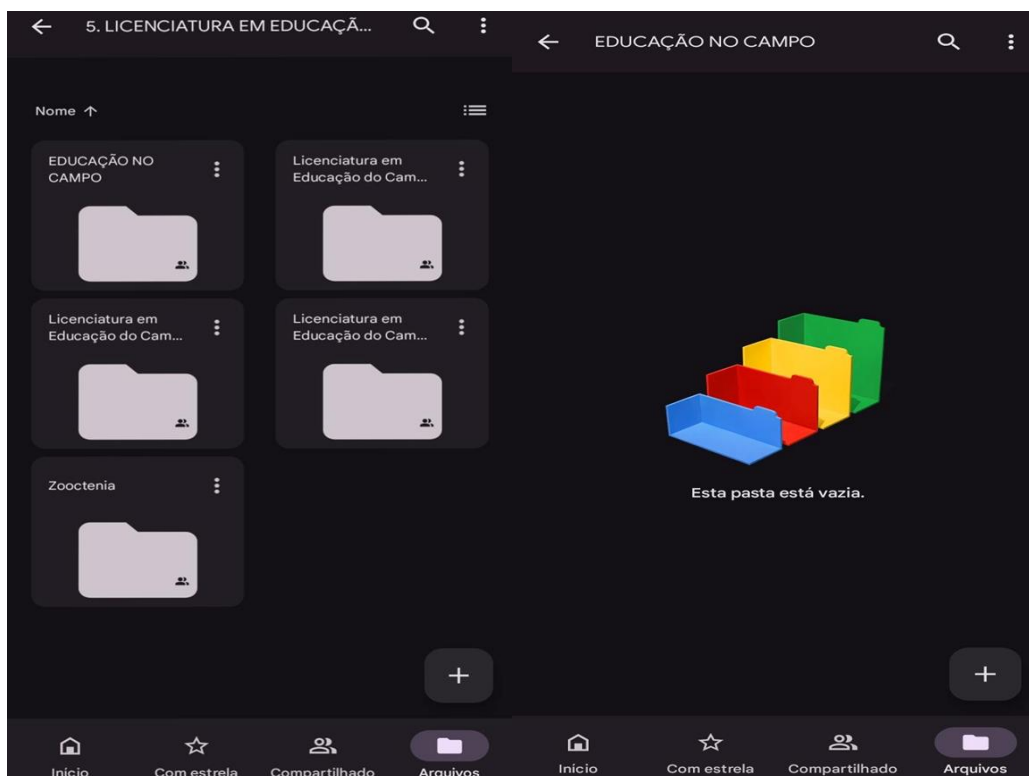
5. LICENCIATURA EM EDUCAÇÃ...

Nome ↑

EDUCAÇÃO NO CAMPO

Licenciatura em Educação do Cam...

Licenciatura em Educação do Cam...

Licenciatura em Educação do Cam...

Zooctenia

+

Início
Com estrela
Compartilhado
Arquivos

EDUCAÇÃO NO CAMPO

Esta pasta está vazia.

+

Início
Com estrela
Compartilhado
Arquivos